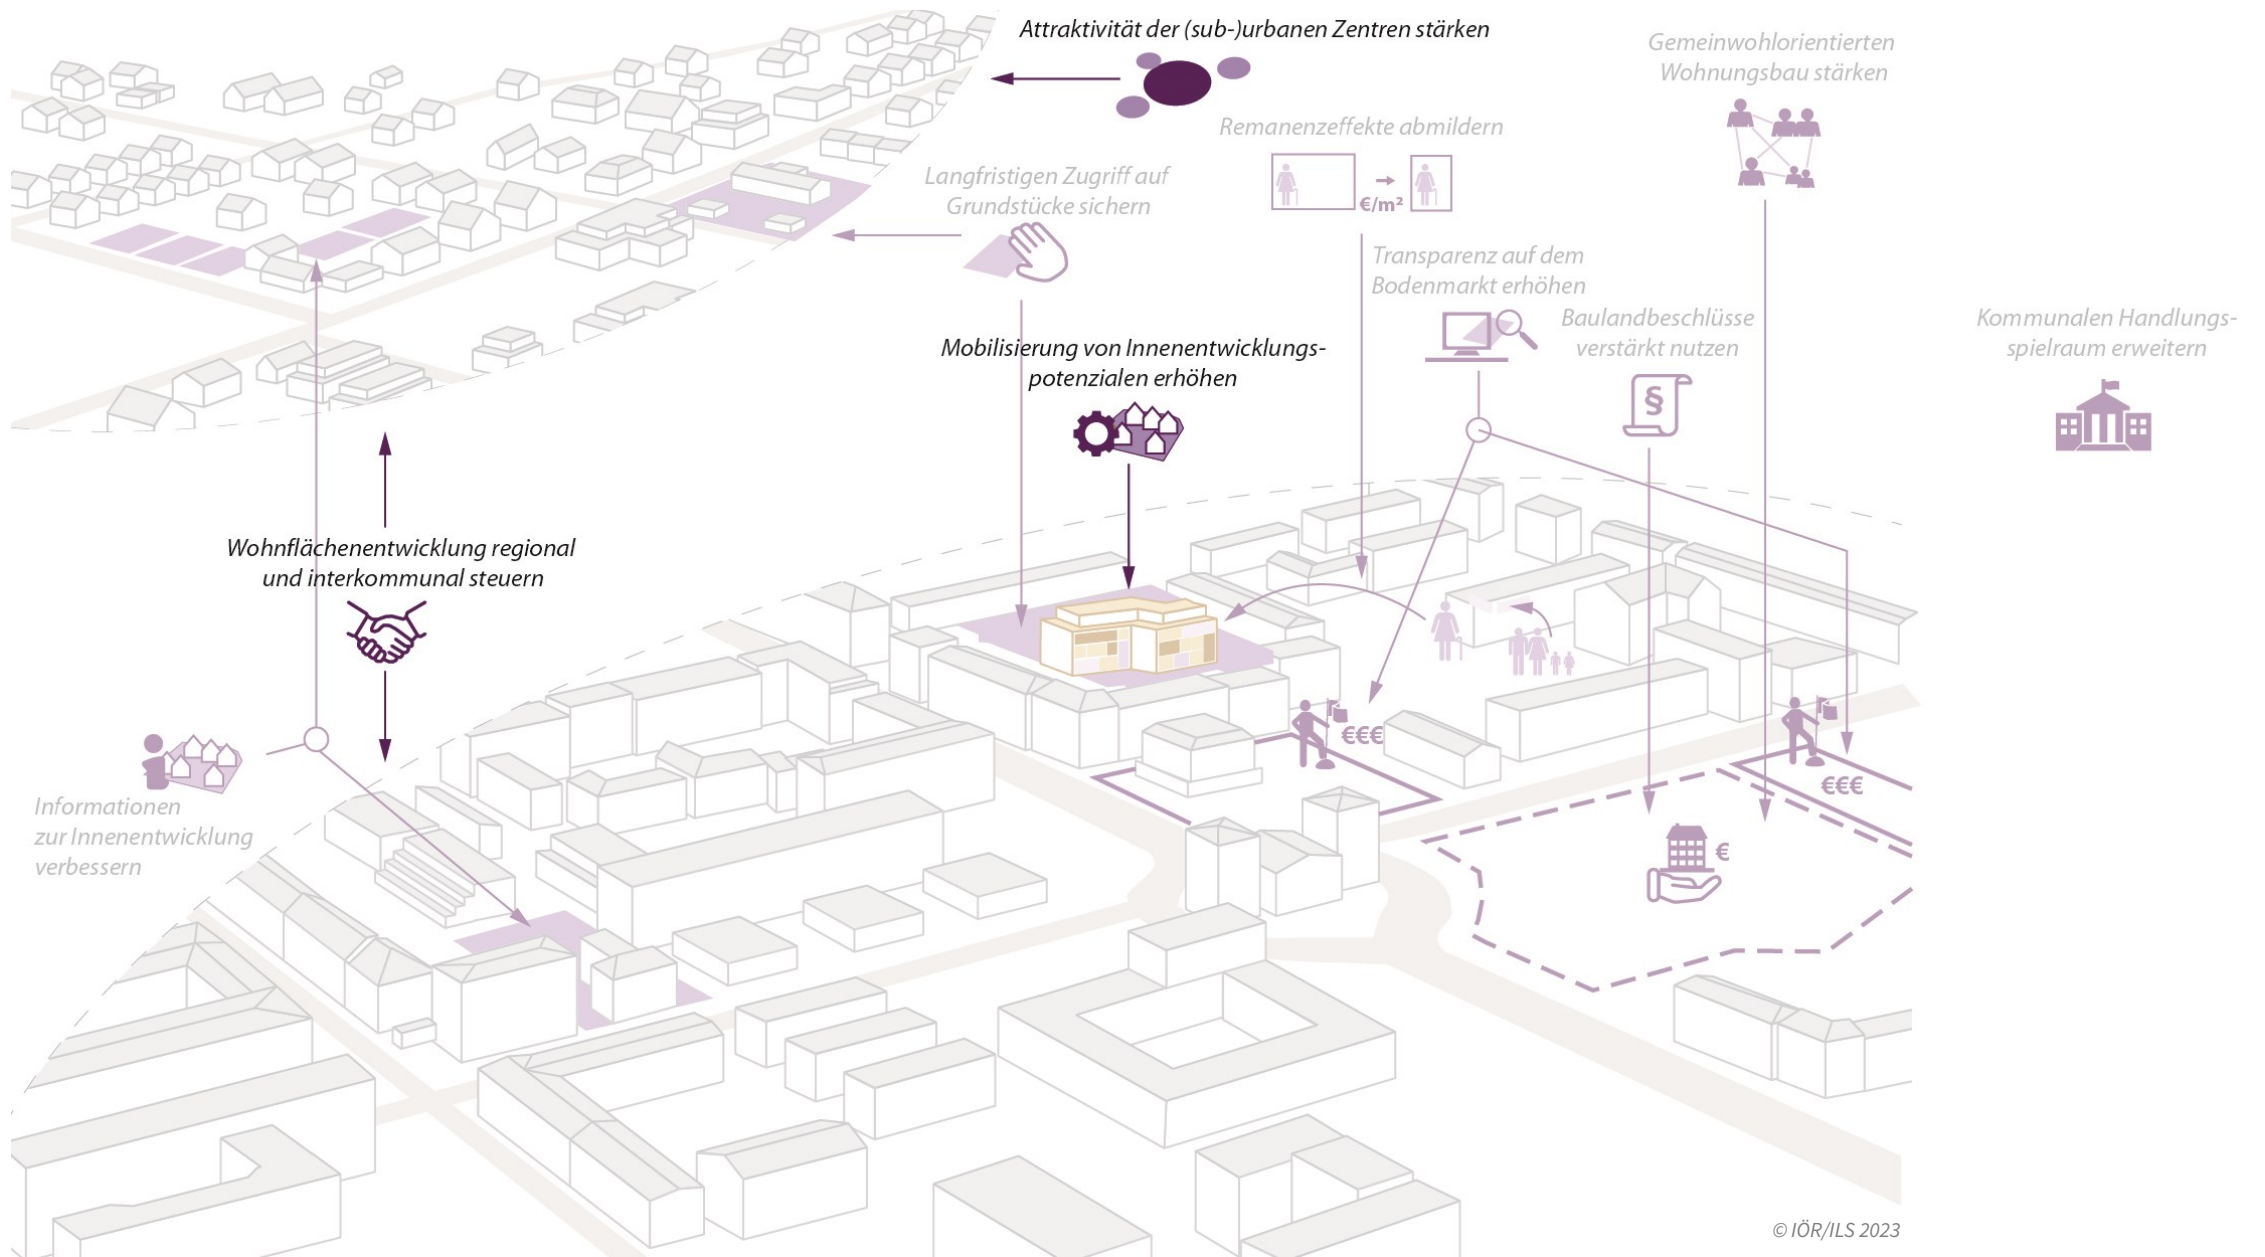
Attraktivität der (sub-)urbanen Zentren stärken

Gemeinwohlorientierten Wohnungsbau stärken

Remanenzeffekte abmildern

€/m²

Langfristigen Zugriff auf Grundstücke sichern

Transparenz auf dem Bodenmarkt erhöhen

Baulandbeschlüsse verstärkt nutzen

Kommunalen Handlungsspielraum erweitern

Mobilisierung von Innenentwicklungspotenzialen erhöhen

Wohnflächenentwicklung regional und interkommunal steuern

€€€

€€€

€

Informationen zur Innenentwicklung verbessern

© IÖR/ILS 2023